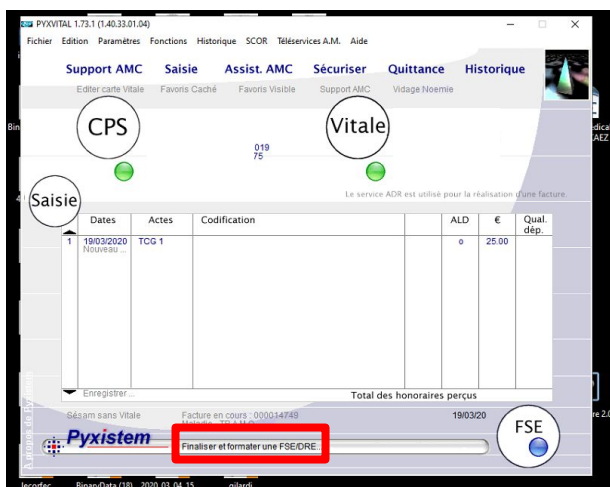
PYXVITAL 1.73.1 (1.40.33.01.04)

Fichier Edition Paramètres Fonctions Historique SCOR Téléservices A.M. Aide

Support AMC Saisie Assist. AMC Sécuriser Quittance Historique

Editer carte Vitale Favoris Caché Favoris Visible Support AMC Vidage Noemie

CPS

019
75

Vitale

Le service ADR est utilisé pour la réalisation d'une facture.

Saisie

| | Dates | Actes | Codification | | ALD | € | Qual. dép. |
|---|---|---|---|---|---|---|---|
| 1 | 19/03/2020 Nouveau ... | TCG 1 | | | o | 25.00 | |

Enregistrer ...

Total des honoraires perçus

Sésam sans Vitale

Facture en cours : 000014749

19/03/20

Pyxistem

Finaliser et formater une FSE/DRE.

FSE

Bin

edica
AEZ

re 2.0

Jecorfec BinaryData (18) 2020_03_04_15 gilardi